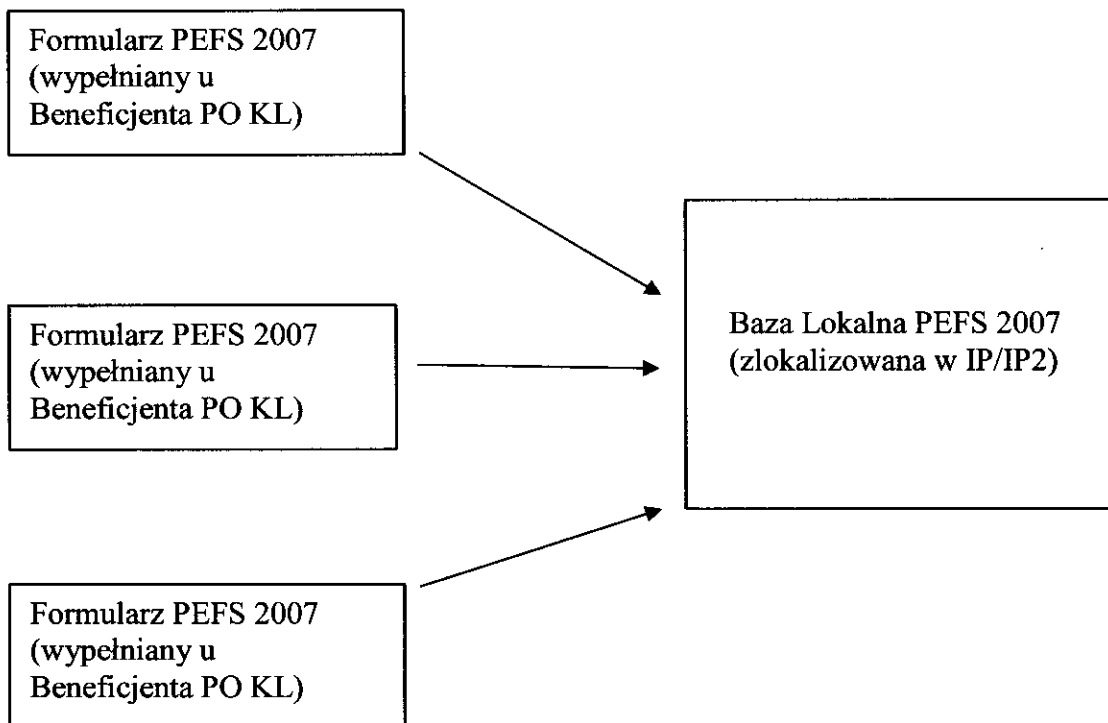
Formularz PEFS 2007 (wypełniany u Beneficjenta PO KL)

Formularz PEFS 2007 (wypełniany u Beneficjenta PO KL)

Formularz PEFS 2007 (wypełniany u Beneficjenta PO KL)

Baza Lokalna PEFS 2007 (zlokalizowana w IP/IP2)